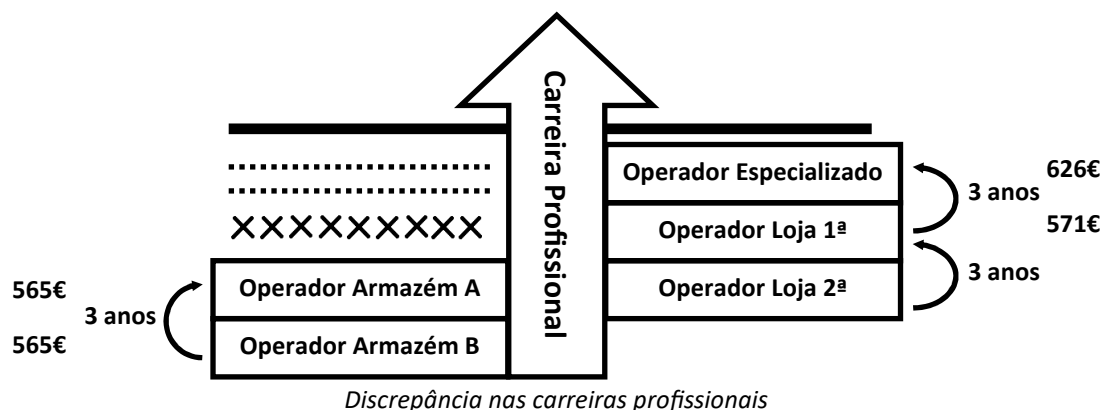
Carreira Profissional

XXXXXXXXX

565€
3 anos
565€

Operador Armazém A
Operador Armazém B

Operador Especializado
Operador Loja 1ª
Operador Loja 2ª

626€
3 anos
571€
3 anos

Discrepância nas carreiras profissionais